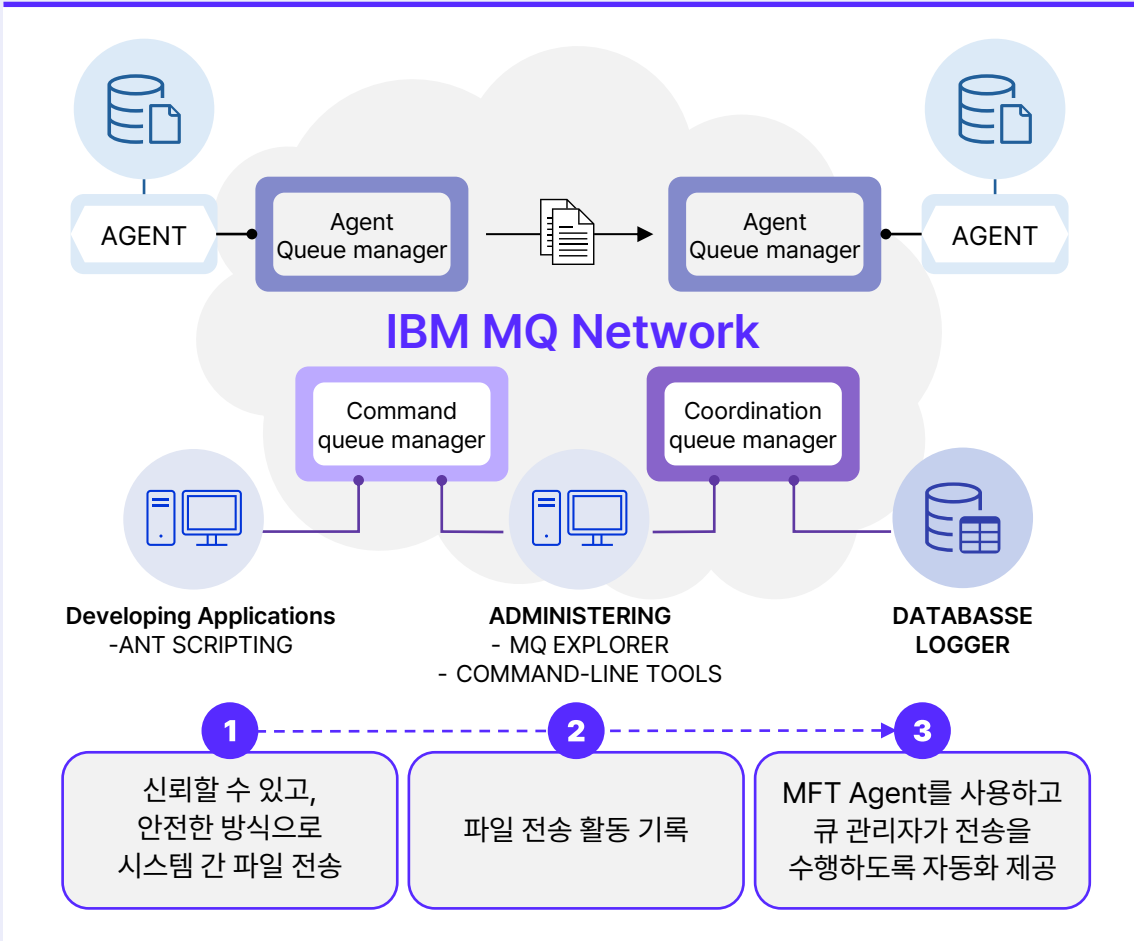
AGENT

Agent Queue manager

Agent Queue manager

AGENT

IBM MQ Network

Command queue manager

Coordination queue manager

Developing Applications
-ANT SCRIPTING

ADMINISTERING
- MQ EXPLORER
- COMMAND-LINE TOOLS

DATABASSE LOGGER

1

2

3

신뢰할 수 있고, 안전한 방식으로 시스템 간 파일 전송

파일 전송 활동 기록

MFT Agent를 사용하고 큐 관리자가 전송을 수행하도록 자동화 제공